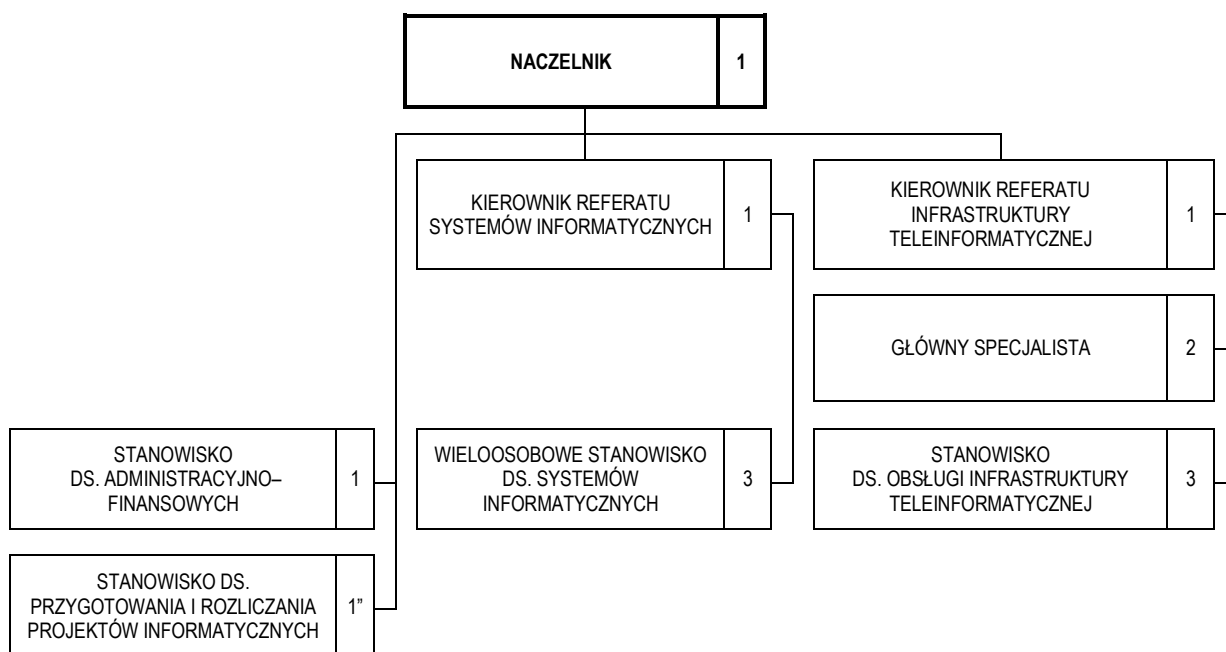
| NACZELNIK | 1 |
|---|---|

| KIEROWNIK REFERATU SYSTEMÓW INFORMATYCZNYCH | 1 |
|---|---|
| WIELOOSOBOWE STANOWISKO DS. SYSTEMÓW INFORMATYCZNYCH | 3 |

| KIEROWNIK REFERATU INFRASTRUKTURY TELEINFORMATYCZNEJ | 1 |
|---|---|
| GŁÓWNY SPECJALISTA | 2 |
| STANOWISKO DS. OBSŁUGI INFRASTRUKTURY TELEINFORMATYCZNEJ | 3 |

| STANOWISKO DS. ADMINISTRACYJNO– FINANSOWYCH | 1 |
|---|---|
| STANOWISKO DS. PRZYGOTOWANIA I ROZLICZANIA PROJEKTÓW INFORMATYCZNYCH | 1” |